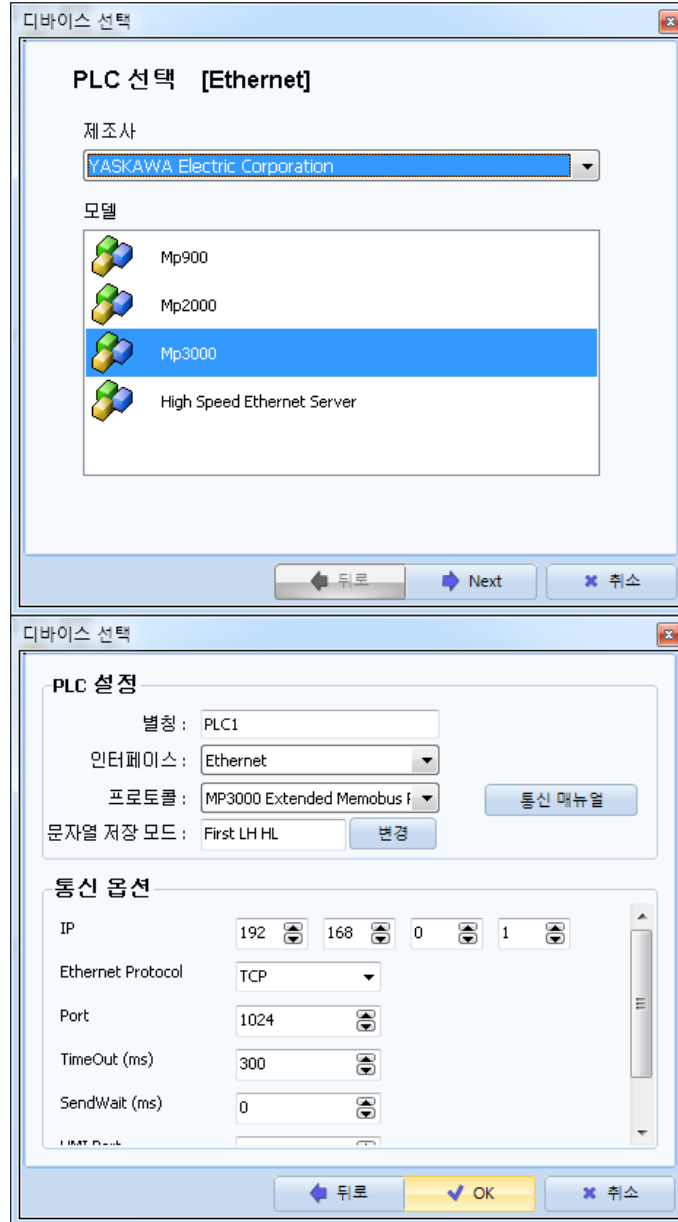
디바이스 선택

PLC 선택 [Ethernet]

제조사

YASKAWA Electric Corporation

모델

Mp900

Mp2000

Mp3000

High Speed Ethernet Server

뒤로

Next

취소

디바이스 선택

PLC 설정

별칭 : PLC1

인터페이스 : Ethernet

프로토콜 : MP3000 Extended Memobus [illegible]

통신 매뉴얼

문자열 저장 모드 : First LH HL

변경

통신 옵션

| IP | 192 | 168 | 0 | 1 |
|---|---|---|---|---|
| Ethernet Protocol | TCP | | | |
| Port | 1024 | | | |
| TimeOut (ms) | 300 | | | |
| SendWait (ms) | 0 | | | |

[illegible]

뒤로

OK

취소